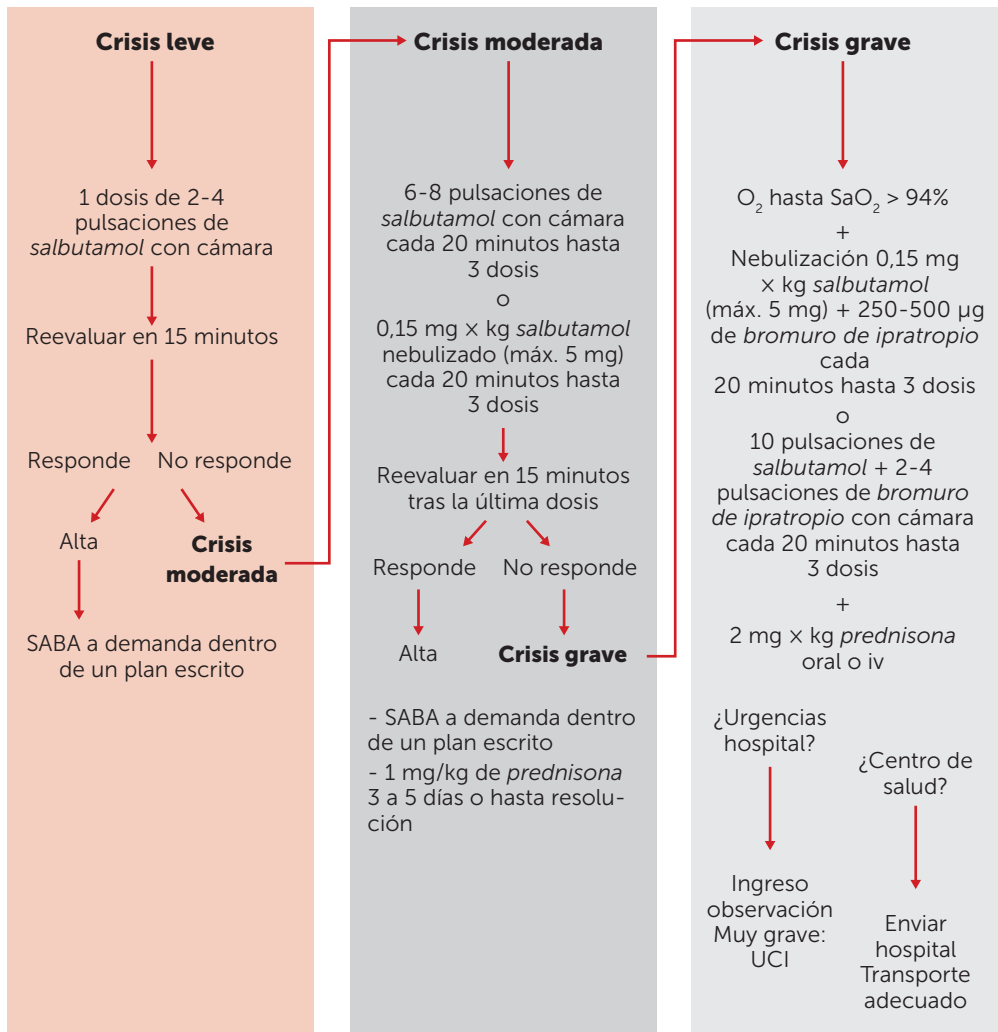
Crisis leve

1 dosis de 2-4 pulsaciones de *salbutamol* con cámara

Reevaluar en 15 minutos

Responde

No responde

Alta

Crisis moderada

SABA a demanda dentro de un plan escrito

Crisis moderada

6-8 pulsaciones de *salbutamol* con cámara cada 20 minutos hasta 3 dosis

o

0,15 mg × kg *salbutamol* nebulizado (máx. 5 mg) cada 20 minutos hasta 3 dosis

Reevaluar en 15 minutos tras la última dosis

Responde

No responde

Alta

Crisis grave

- SABA a demanda dentro de un plan escrito

- 1 mg/kg de *prednisona* 3 a 5 días o hasta resolución

Crisis grave

$O_2$ hasta $SaO_2$ > 94%

+

Nebulización 0,15 mg × kg *salbutamol* (máx. 5 mg) + 250-500 µg de *bromuro de ipratropio* cada 20 minutos hasta 3 dosis

o

10 pulsaciones de *salbutamol* + 2-4 pulsaciones de *bromuro de ipratropio* con cámara cada 20 minutos hasta 3 dosis

+

2 mg × kg *prednisona* oral o iv

¿Urgencias hospital?

Ingreso observación Muy grave: UCI

¿Centro de salud?

Enviar hospital Transporte adecuado